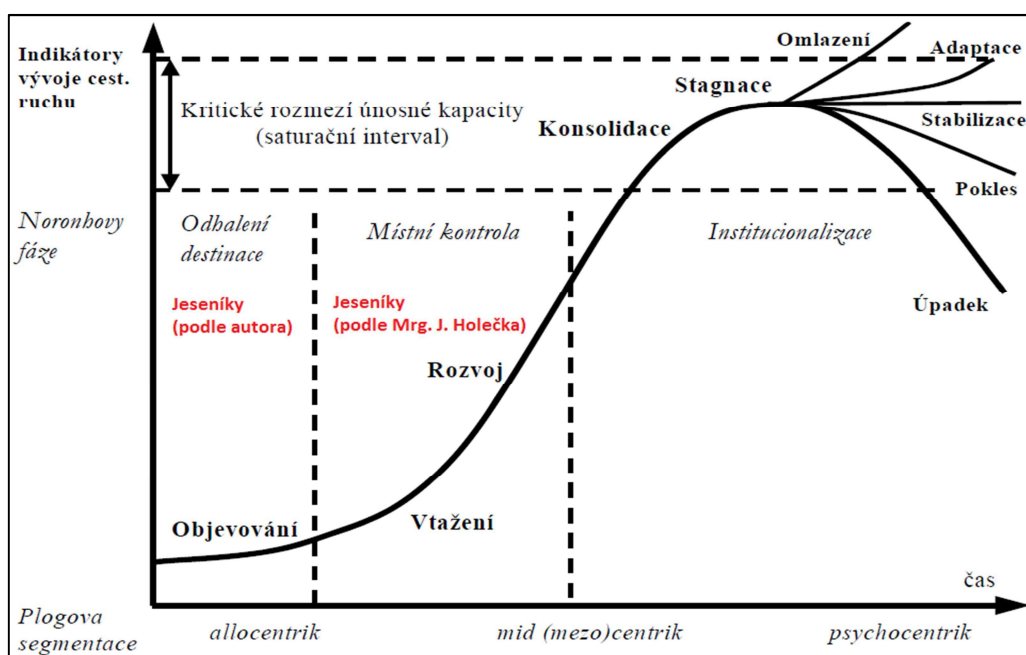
Indikátory vývoje cest. ruchu

Kritické rozmezí únosné kapacity (saturační interval)

Omlazení

Adaptace

Stagnace

Stabilizace

Konsolidace

Pokles

Noronhovy fáze

Odhalení destinace

Místní kontrola

Institucionalizace

Jeseníky (podle autora)

Jeseníky (podle Mrg. J. Holečka)

Úpadek

Rozvoj

Objevování

Vtažení

čas

Plogova segmentace

allocentrik

mid (mezo)centrik

psychocentrik